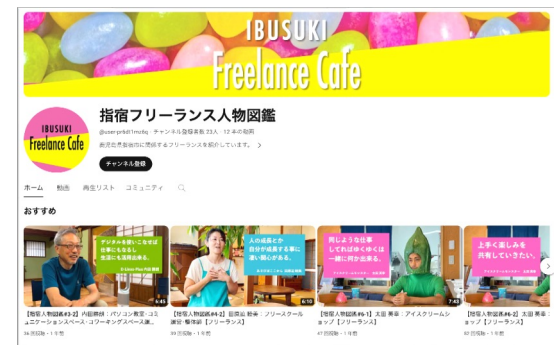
IBUSUKI
Freelance Cafe

IBUSUKI
Freelance Cafe

指宿フリーランス人物図鑑
@userprkd11mz6q・チャンネル登録者数 23人・12 本の動画
鹿児島県指宿市に関係するフリーランスを紹介しています。 >

チャンネル登録

ホーム　動画　再生リスト　コミュニティ

おすすめ

デジタルを使いこなせば仕事にも生きる！生活にも活用出来る。

人の成長とか自分が成長する事に凄い興味がある。

同じような仕事してればゆくゆくは一緒に何か出来る。

上手く楽しみを共有していきたい。

6:45
6:10
7:43

【指宿人物図鑑#3-2】内田勝練：パソコン教室・コミュニケーションスペース・コワーキングスペース運...
34 回視聴・1 年前

【指宿人物図鑑#4-2】田宮品 智美：フリースクール運営・整体師【フリーランス】
99 回視聴・1 年前

【指宿人物図鑑#5-1】太田 慶幸：アイスクリームショップ【フリーランス】
47 回視聴・1 年前

【指宿人物図鑑#6-2】太田 慶幸：アイスクリームショップ【フリーランス】
62 回視聴・1 年前